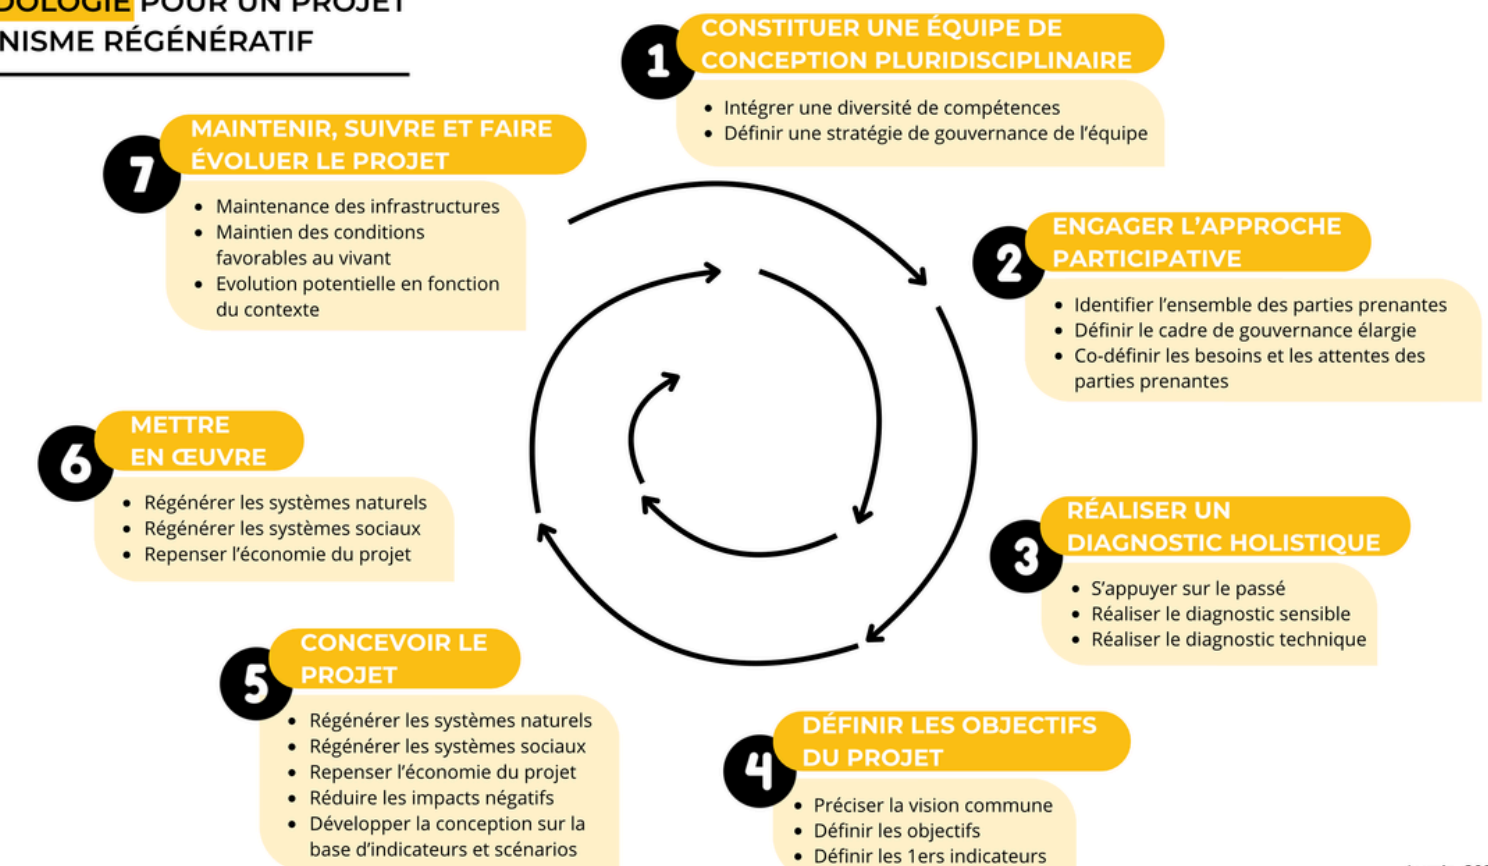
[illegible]ODOLOGIE POUR UN PROJET
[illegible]NISME RÉGÉNÉRATIF

1
CONSTITUER UNE ÉQUIPE DE CONCEPTION PLURIDISCIPLINAIRE
• Intégrer une diversité de compétences
• Définir une stratégie de gouvernance de l'équipe

2
ENGAGER L'APPROCHE PARTICIPATIVE
• Identifier l'ensemble des parties prenantes
• Définir le cadre de gouvernance élargie
• Co-définir les besoins et les attentes des parties prenantes

3
RÉALISER UN DIAGNOSTIC HOLISTIQUE
• S'appuyer sur le passé
• Réaliser le diagnostic sensible
• Réaliser le diagnostic technique

4
DÉFINIR LES OBJECTIFS DU PROJET
• Préciser la vision commune
• Définir les objectifs
• Définir les 1ers indicateurs

5
CONCEVOIR LE PROJET
• Régénérer les systèmes naturels
• Régénérer les systèmes sociaux
• Repenser l'économie du projet
• Réduire les impacts négatifs
• Développer la conception sur la base d'indicateurs et scénarios

6
METTRE EN ŒUVRE
• Régénérer les systèmes naturels
• Régénérer les systèmes sociaux
• Repenser l'économie du projet

7
MAINTENIR, SUIVRE ET FAIRE ÉVOLUER LE PROJET
• Maintenance des infrastructures
• Maintien des conditions favorables au vivant
• Evolution potentielle en fonction du contexte